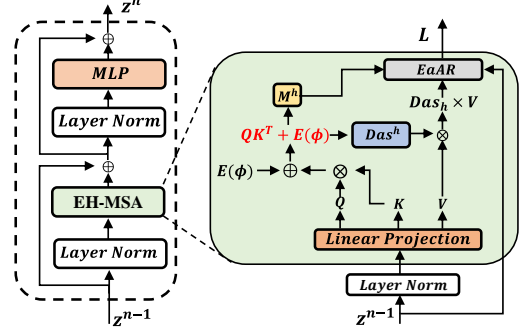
$z^n$

$\oplus$

MLP

Layer Norm

$\oplus$

EH-MSA

Layer Norm

$z^{n-1}$

$L$

$M^h$

EaAR

$Das_h \times V$

$QK^T + E(\phi)$

$Das^h$

$\otimes$

$E(\phi)$

$\oplus$

$\otimes$

$Q$

$K$

$V$

Linear Projection

Layer Norm

$z^{n-1}$